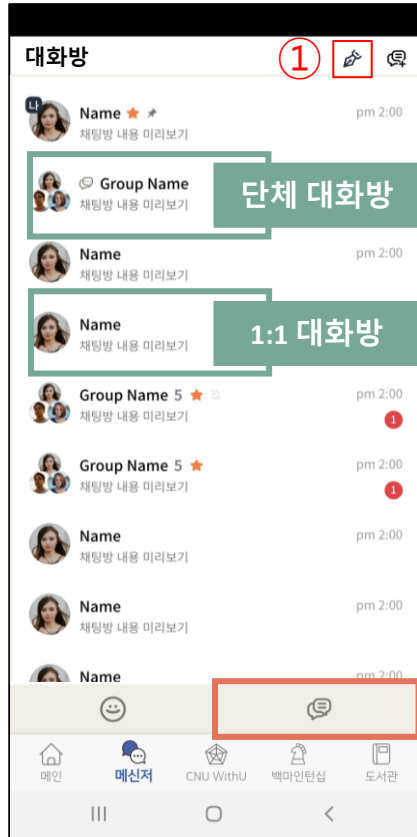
대화방

①

나

Name

pm 2:00

채팅방 내용 미리보기

Group Name

채팅방 내용 미리보기

단체 대화방

Name

pm 2:00

채팅방 내용 미리보기

Name

채팅방 내용 미리보기

1:1 대화방

Group Name 5

pm 2:00

채팅방 내용 미리보기

1

Group Name 5

pm 2:00

채팅방 내용 미리보기

1

Name

pm 2:00

채팅방 내용 미리보기

Name

pm 2:00

채팅방 내용 미리보기

Name

pm 2:00

메인

메신저

CNU WithU

백마인턴십

도서관